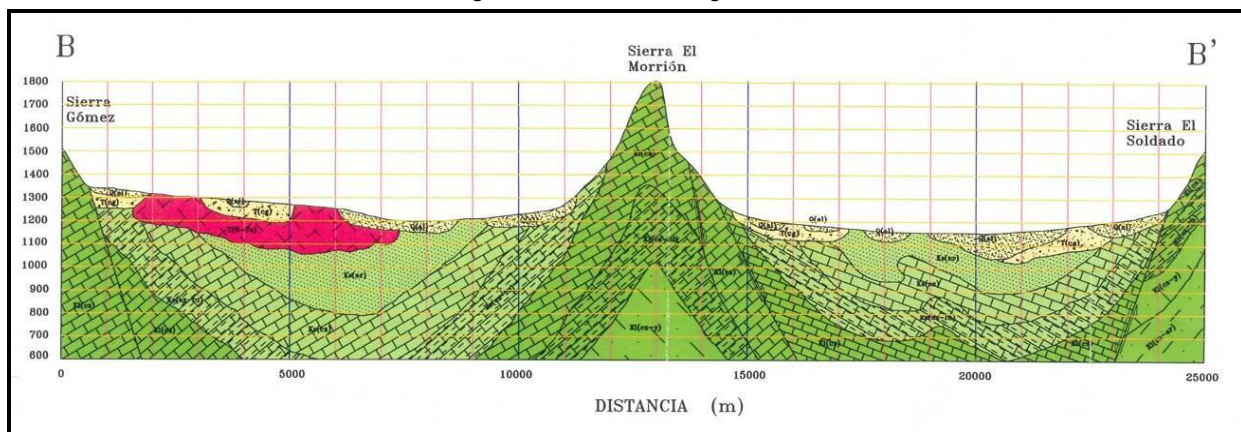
B

Sierra El Morrión

B'

1800
1700
1600
1500
1400
1300
1200
1100
1000
900
800
700
600

Sierra Gómez

Sierra El Soldado

Q(al)
T(cg)
Q(al)
T(cg)
T(K-Tn)
Ks(sr)
Kl(cz)
Ks(cz-lu)
Kl(az)
Ks(cz)
Q(al)
Kl(cz-y)
Kl(cz-y)
Q(al)
T(cg)
Q(al)
Q(al)
T(cg)
Q(al)
Ks(sr)
Ks(sr)
Ks(cz-lu)
Kl(cz)
Kl(cz)
Kl(cz-y)

0
5000
10000
15000
20000
25000

DISTANCIA (m)